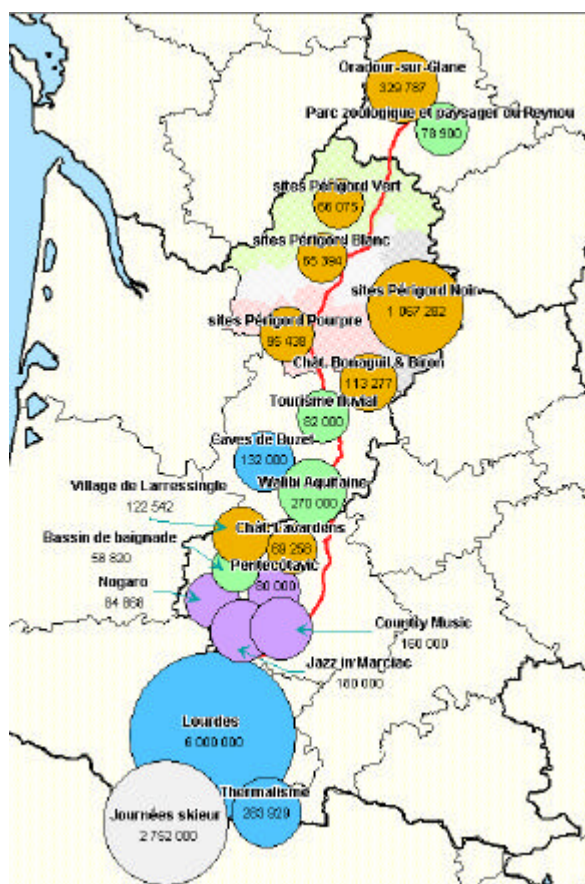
Oradour-sur-Glane
329 787

Parc zoologique et paysager du Reynou
78 900

sites Périgord Vert
66 075

sites Périgord Blanc
65 394

sites Périgord Noir
1 067 282

sites Périgord Pourpre
95 438

Chât. Bonaguil & Biron
113 277

Tourisme fluvial
82 000

Caves de Buzet
132 000

Walibi Aquitaine
270 000

Village de Larressingle
122 542

Chât. Lavardens
69 258

Bassin de baignade
58 820

Pentecôtavic
80 000

Nogaro
84 868

Country Music
160 000

Jazz in Marciac
160 000

Lourdes
6 000 000

Thermalisme
283 929

Journées skieur
2 752 000